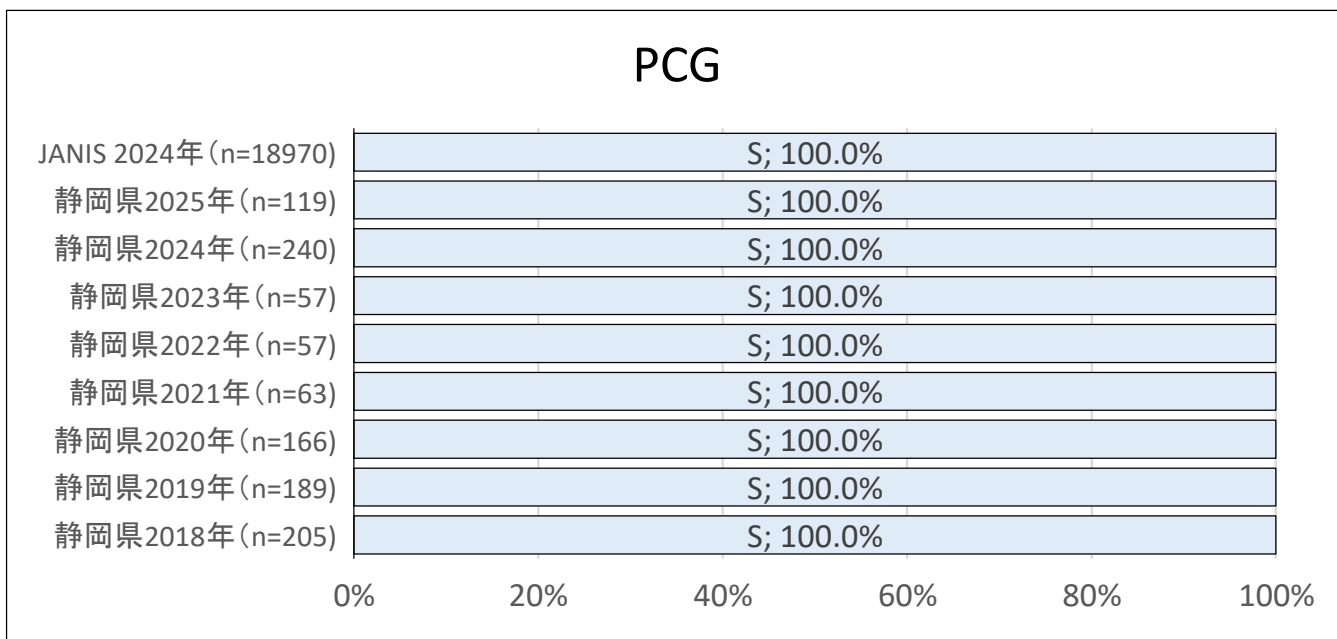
PCG

JANIS 2024年(n=18970)
静岡県2025年(n=119)
静岡県2024年(n=240)
静岡県2023年(n=57)
静岡県2022年(n=57)
静岡県2021年(n=63)
静岡県2020年(n=166)
静岡県2019年(n=189)
静岡県2018年(n=205)

S; 100.0%
S; 100.0%
S; 100.0%
S; 100.0%
S; 100.0%
S; 100.0%
S; 100.0%
S; 100.0%
S; 100.0%

0%
20%
40%
60%
80%
100%